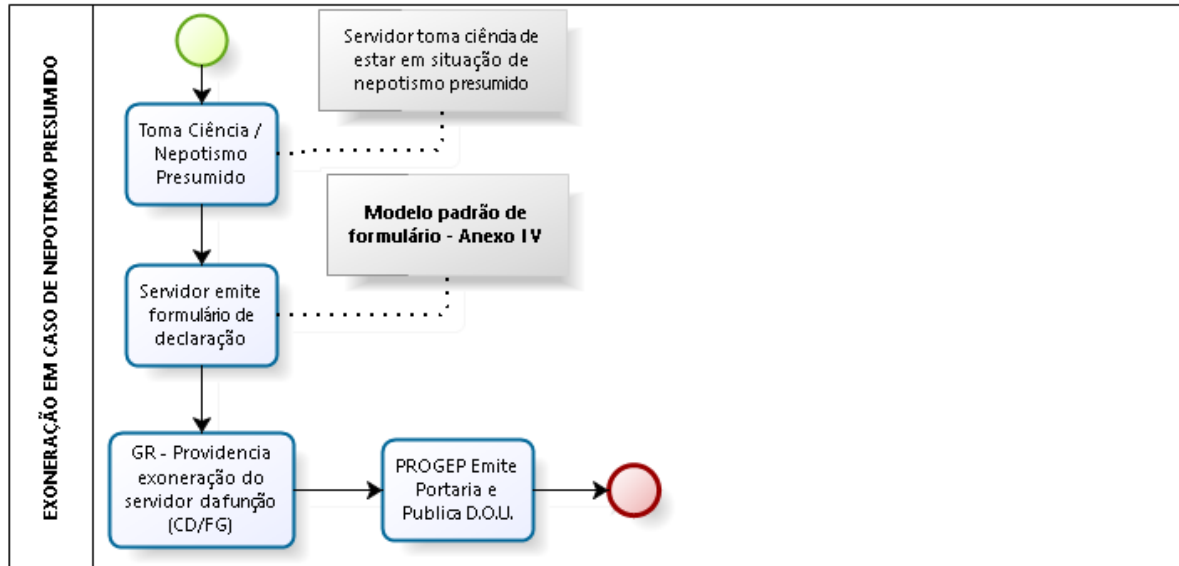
EXONERAÇÃO EM CASO DE NEPOTISMO PRESUMIDO

Servidor toma ciênda de estar em situação de nepotismo presumido

Toma Ciência / Nepotismo Presumido

Modelo padrão de formulário - Anexo IV

Servidor emite formulário de declaração

GR - Providencia exoneração do servidor da função (CD/FG)

PROGEP Emite Portaria e Publica D.O.U.